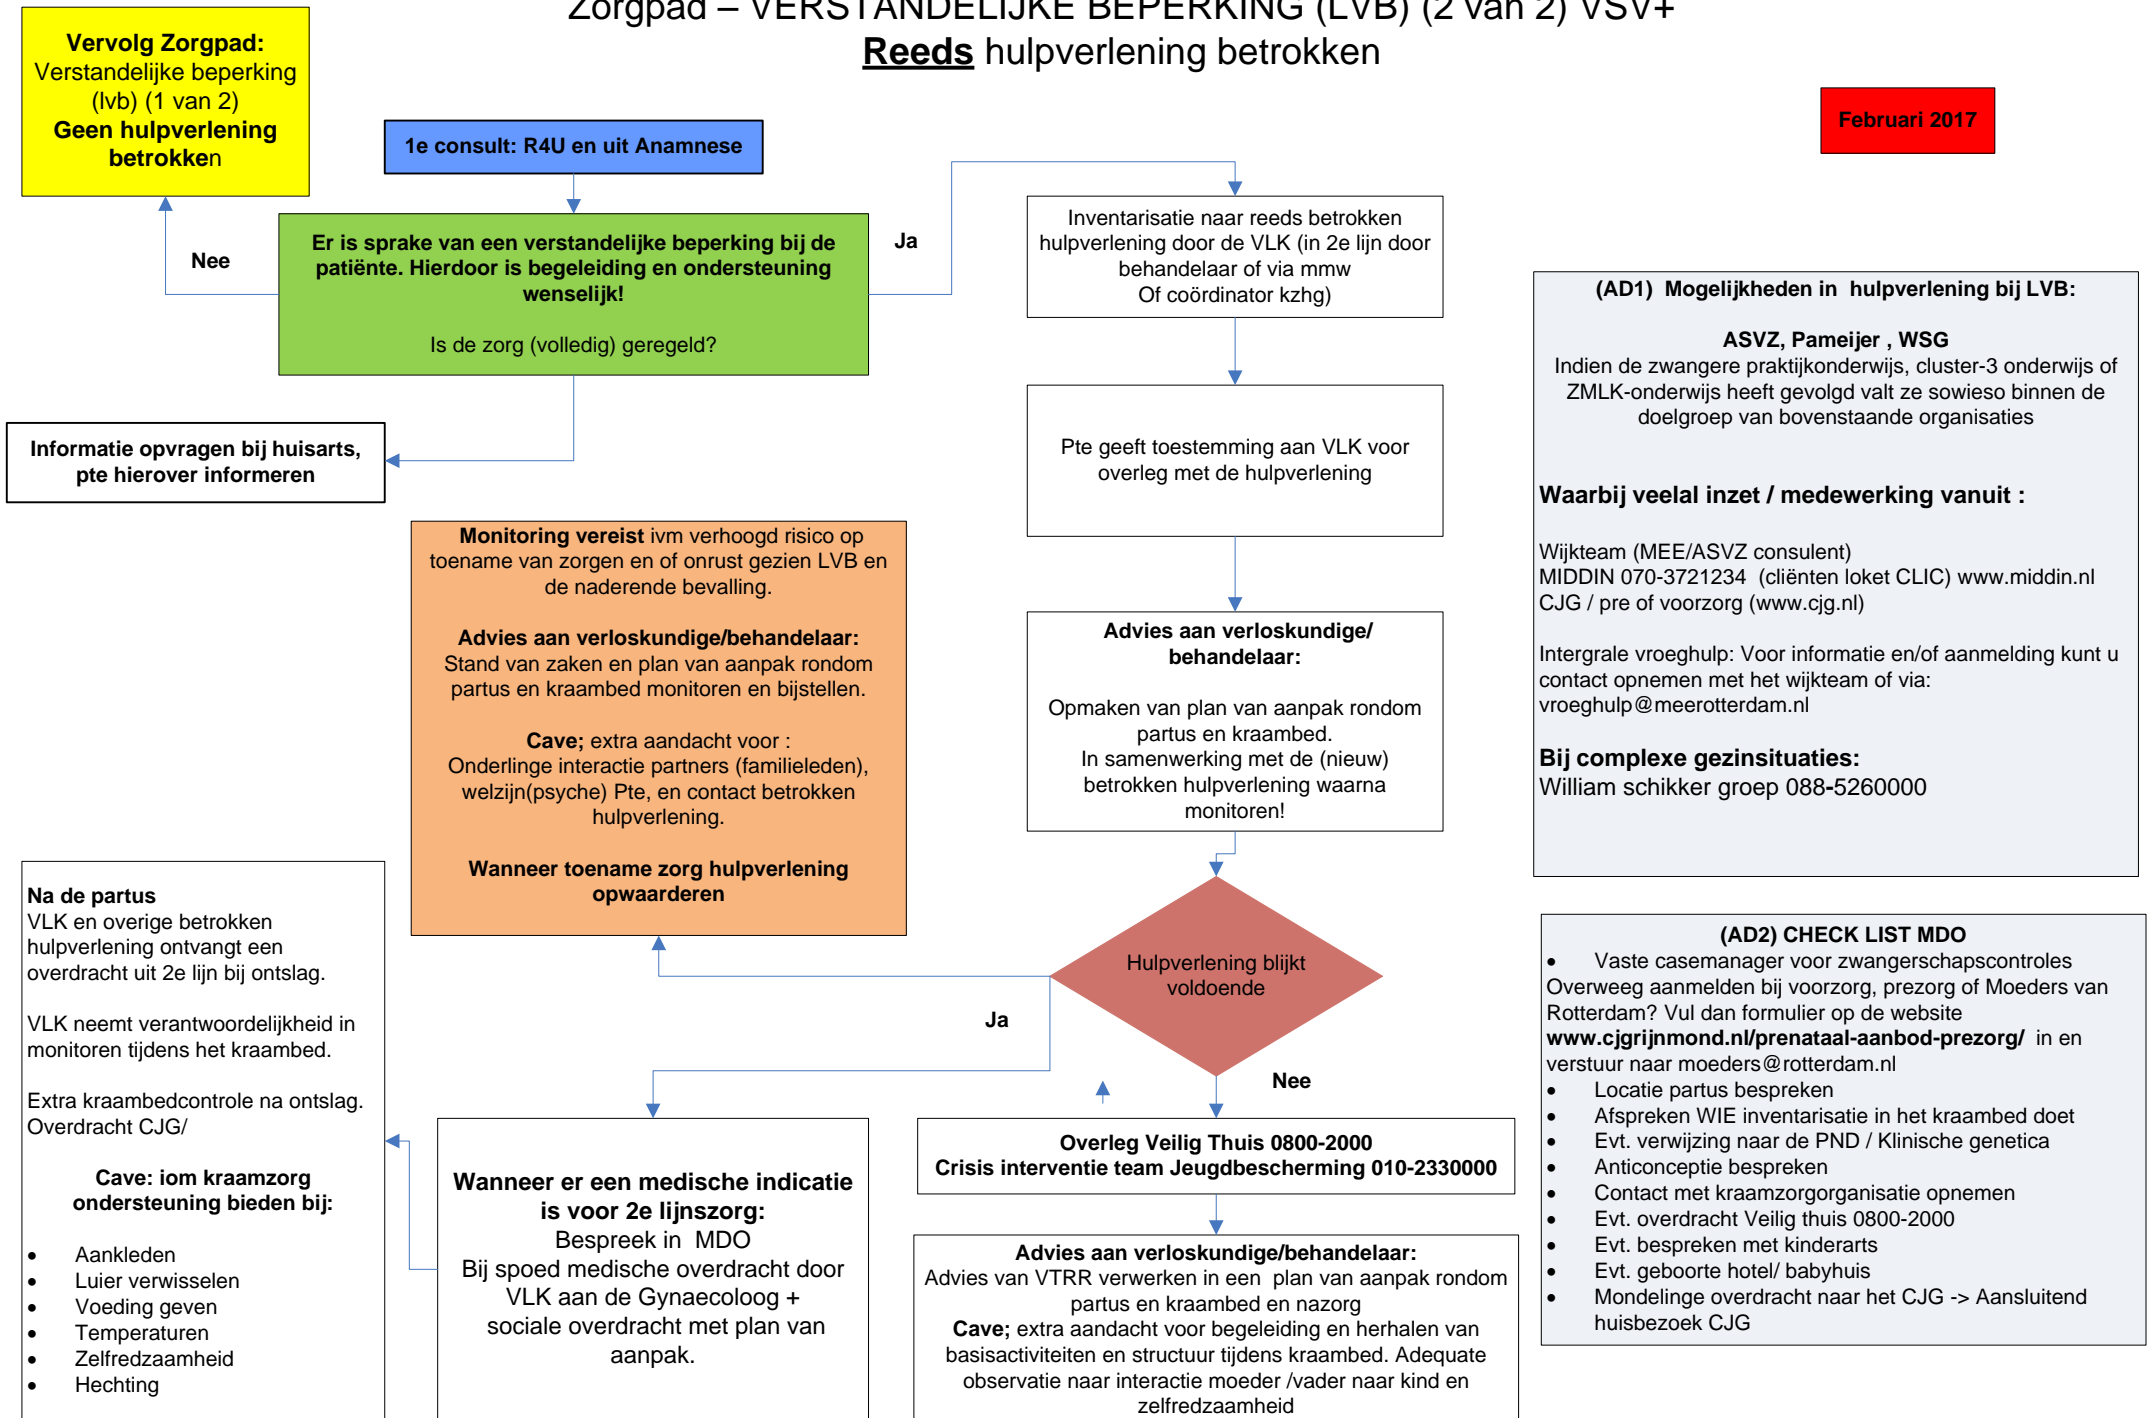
Zorgpad – VERSTANDELIJKE BEPERKING (LVB) (2 van 2) VSV+
Reeds hulpverlening betrokken

Vervolg Zorgpad: Verstandelijke beperking (lvb) (1 van 2) Geen hulpverlening betrokken

Februari 2017

1e consult: R4U en uit Anamnese

Er is sprake van een verstandelijke beperking bij de patiënte. Hierdoor is begeleiding en ondersteuning wenselijk!

Is de zorg (volledig) geregeld?

Nee

Ja

Informatie opvragen bij huisarts, pte hierover informeren

Inventarisatie naar reeds betrokken hulpverlening door de VLK (in 2e lijn door behandelaar of via mmw Of coördinator kzhg)

Pte geeft toestemming aan VLK voor overleg met de hulpverlening

Advies aan verloskundige/ behandelaar:

Opmaken van plan van aanpak rondom partus en kraambed. In samenwerking met de (nieuw) betrokken hulpverlening waarna monitoren!

Monitoring vereist ivm verhoogd risico op toename van zorgen en of onrust gezien LVB en de naderende bevalling.

Advies aan verloskundige/behandelaar: Stand van zaken en plan van aanpak rondom partus en kraambed monitoren en bijstellen.

Cave; extra aandacht voor : Onderlinge interactie partners (familieleden), welzijn(psyche) Pte, en contact betrokken hulpverlening.

Wanneer toename zorg hulpverlening opwaarderen

(AD1) Mogelijkheden in hulpverlening bij LVB:

ASVZ, Pameijer , WSG
Indien de zwangere praktijkonderwijs, cluster-3 onderwijs of ZMLK-onderwijs heeft gevolgd valt ze sowieso binnen de doelgroep van bovenstaande organisaties

Waarbij veelal inzet / medewerking vanuit :

Wijkteam (MEE/ASVZ consulent)
MIDDIN 070-3721234 (cliënten loket CLIC) www.middin.nl
CJG / pre of voorzorg (www.cjg.nl)

Intergrale vroeghulp: Voor informatie en/of aanmelding kunt u contact opnemen met het wijkteam of via: vroeghulp@meerotterdam.nl

Bij complexe gezinsituaties:
William schikker groep 088-5260000

Hulpverlening blijkt voldoende

Ja

Nee

Na de partus
VLK en overige betrokken hulpverlening ontvangt een overdracht uit 2e lijn bij ontslag.

VLK neemt verantwoordelijkheid in monitoren tijdens het kraambed.

Extra kraambedcontrole na ontslag. Overdracht CJG/

Cave: iom kraamzorg ondersteuning bieden bij:

- Aankleden
- Luier verwisselen
- Voeding geven
- Temperaturen
- Zelfredzaamheid
- Hechting

Wanneer er een medische indicatie is voor 2e lijnszorg:
Bespreek in MDO
Bij spoed medische overdracht door VLK aan de Gynaecoloog + sociale overdracht met plan van aanpak.

Overleg Veilig Thuis 0800-2000
Crisis interventie team Jeugdbescherming 010-2330000

Advies aan verloskundige/behandelaar:
Advies van VTRR verwerken in een plan van aanpak rondom partus en kraambed en nazorg
Cave; extra aandacht voor begeleiding en herhalen van basisactiviteiten en structuur tijdens kraambed. Adequate observatie naar interactie moeder /vader naar kind en zelfredzaamheid

(AD2) CHECK LIST MDO
- Vaste casemanager voor zwangerschapscontroles
Overweeg aanmelden bij voorzorg, prezorg of Moeders van Rotterdam? Vul dan formulier op de website www.cjgrijnmond.nl/prenataal-aanbod-prezorg/ in en verstuur naar moeders@rotterdam.nl
- Locatie partus bespreken
- Afspreken WIE inventarisatie in het kraambed doet
- Evt. verwijzing naar de PND / Klinische genetica
- Anticonceptie bespreken
- Contact met kraamzorgorganisatie opnemen
- Evt. overdracht Veilig thuis 0800-2000
- Evt. bespreken met kinderarts
- Evt. geboorte hotel/ babyhuis
- Mondelinge overdracht naar het CJG -> Aansluitend huisbezoek CJG